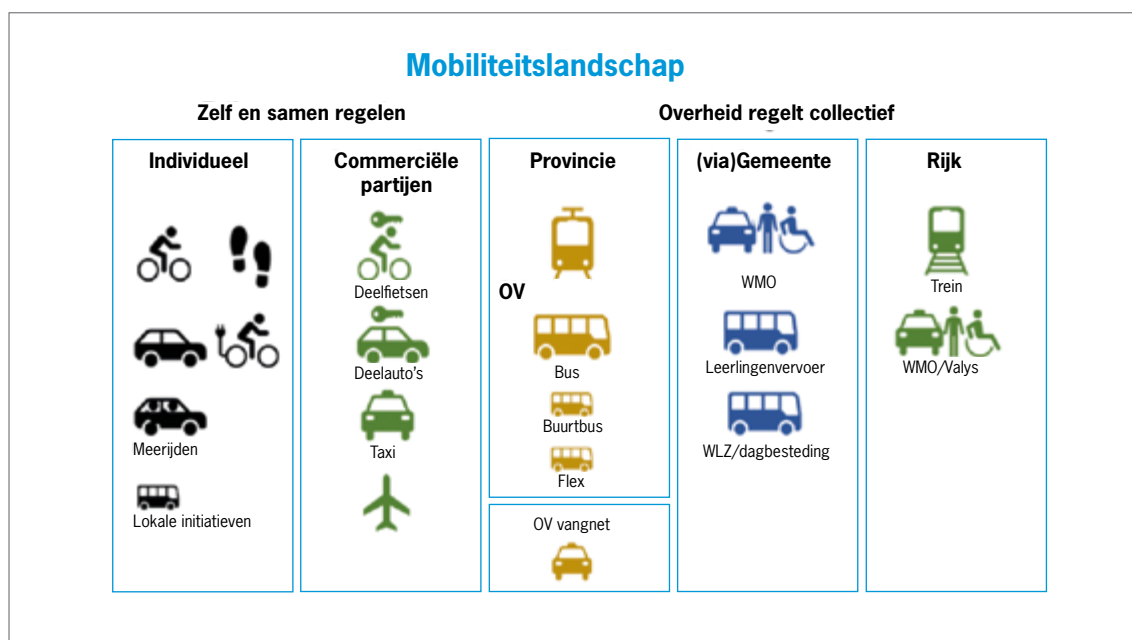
Mobiliteitslandschap

Zelf en samen regelen

Overheid regelt collectief

Individueel

Meerijden

Lokale initiatieven

Commerciële partijen

Deelfietsen

Deelauto's

Taxi

Provincie

OV

Bus

Buurtbus

Flex

OV vangnet

(via)Gemeente

WMO

Leerlingenvervoer

WLZ/dagbesteding

Rijk

Trein

WMO/Valys